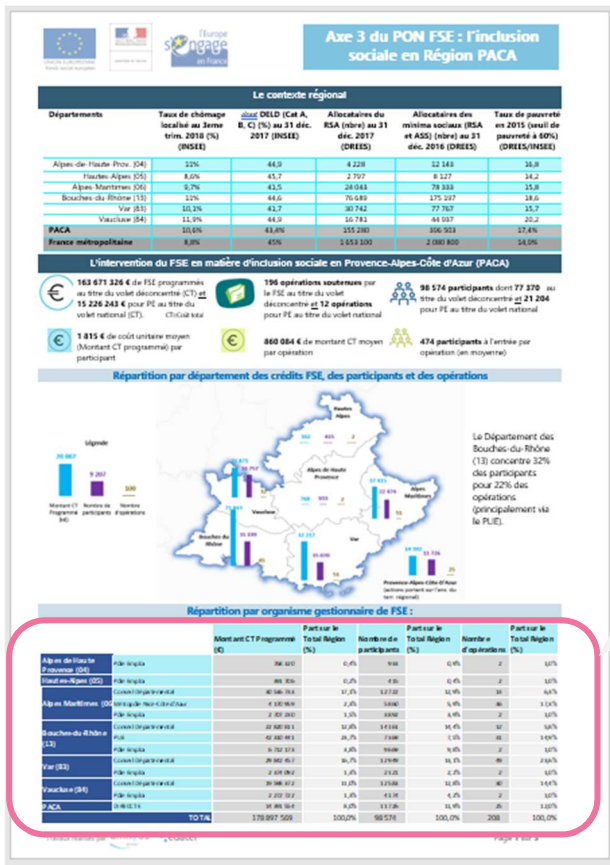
UNION EUROPÉENNE

L'Europe s'engage en France

Axe 3 du PON FSE : l'inclusion sociale en Région PACA

Le contexte régional

| Départements | Taux de chômage localisé au 3eme trim. 2018 (%) (INSEE) | dont DELD (Cat A, B, C) (%) au 31 déc. 2017 (INSEE) | Allocataires du RSA (nbre) au 31 déc. 2017 (DREES) | Allocataires des minima sociaux (RSA et ASS) (nbre) au 31 déc. 2016 (DREES) | Taux de pauvreté en 2015 (seuil de pauvreté à 60%) (DREES/INSEE) |
|---|---|---|---|---|---|
| Alpes-de-Haute-Prov. (04) | 11% | 44,9 | 4 228 | 12 143 | 16,8 |
| Hautes-Alpes (05) | 8,6% | 45,7 | 2 797 | 8 127 | 14,2 |
| Alpes-Maritimes (06) | 9,7% | 41,5 | 24 043 | 78 333 | 15,8 |
| Bouches-du-Rhône (13) | 11% | 44,6 | 76 680 | 175 197 | 18,6 |
| Var (83) | 10,1% | 41,7 | 30 742 | 77 767 | 15,7 |
| Vaucluse (84) | 11,9% | 44,9 | 16 781 | 44 037 | 20,2 |
| PACA | 10,6% | 43,4% | 155 280 | 396 503 | 17,4% |
| France métropolitaine | 8,8% | 45% | 1 653 100 | 2 080 800 | 14,0% |

L'intervention du FSE en matière d'inclusion sociale en Provence-Alpes-Côte d'Azur (PACA)

163 671 326 € de FSE programmés au titre du volet déconcentré (CT) et 15 226 243 € pour PE au titre du volet national (CT).

196 opérations soutenues par le FSE au titre du volet déconcentré et 12 opérations pour PE au titre du volet national

98 574 participants dont 77 370 au titre du volet déconcentré et 21 204 pour PE au titre du volet national

1 815 € de coût unitaire moyen (Montant CT programmé) par participant

860 084 € de montant CT moyen par opération

474 participants à l'entrée par opération (en moyenne)

Répartition par département des crédits FSE, des participants et des opérations

Légende

Montant CT Programmé (k€)
Nombre de participants
Nombre d'opérations

Hautes Alpes
Alpes de Haute Provence
Alpes Maritimes
Vaucluse
Bouches-du-Rhône
Var
Provence-Alpes-Côte d'Azur (actions portant sur l'ens. du terr. régional)

Le Département des Bouches-du-Rhône (13) concentre 32% des participants pour 22% des opérations (principalement via le PLIE).

Répartition par organisme gestionnaire de FSE :

| | | Montant CT programmé (€) | Part sur le Total Région (%) | Nombre de participants | Part sur le Total Région (%) | Nombre d'opérations | Part sur le Total Région (%) |
|---|---|---|---|---|---|---|---|
| Alpes de Haute Provence (04) | Pôle Emploi | 391 820 | 0,2% | 916 | 0,9% | 2 | 1,0% |
| Hautes-Alpes (05) | Pôle Emploi | 391 306 | 0,2% | 415 | 0,4% | 2 | 1,0% |
| Alpes Maritimes (06) | Conseil Départemental | 30 586 753 | 17,1% | 12 712 | 12,9% | 33 | 15,9% |
| | Métropole Nice-Côte d'Azur | 4 130 904 | 2,3% | 5 860 | 5,9% | 26 | 12,5% |
| | Pôle Emploi | 2 357 260 | 1,3% | 3 898 | 3,9% | 2 | 1,0% |
| Bouches-du-Rhône (13) | Conseil Départemental | 22 309 161 | 12,4% | 14 318 | 14,5% | 12 | 5,8% |
| | PLIE | 42 182 411 | 23,5% | 7 500 | 7,6% | 31 | 14,9% |
| | Pôle Emploi | 5 702 574 | 3,2% | 9 608 | 9,7% | 2 | 1,0% |
| Var (83) | Conseil Départemental | 29 962 357 | 16,7% | 12 949 | 13,1% | 49 | 23,6% |
| | Pôle Emploi | 2 639 092 | 1,5% | 2 121 | 2,2% | 2 | 1,0% |
| Vaucluse (84) | Conseil Départemental | 19 598 372 | 11,0% | 13 568 | 13,8% | 30 | 14,4% |
| | Pôle Emploi | 2 183 212 | 1,2% | 3 212 | 3,3% | 2 | 1,0% |
| PACA | DIRECCTE | 18 381 564 | 10,3% | 11 736 | 11,9% | 25 | 12,0% |
| | TOTAL | 178 897 569 | 100,0% | 98 574 | 100,0% | 208 | 100,0% |

Page 1 sur 2